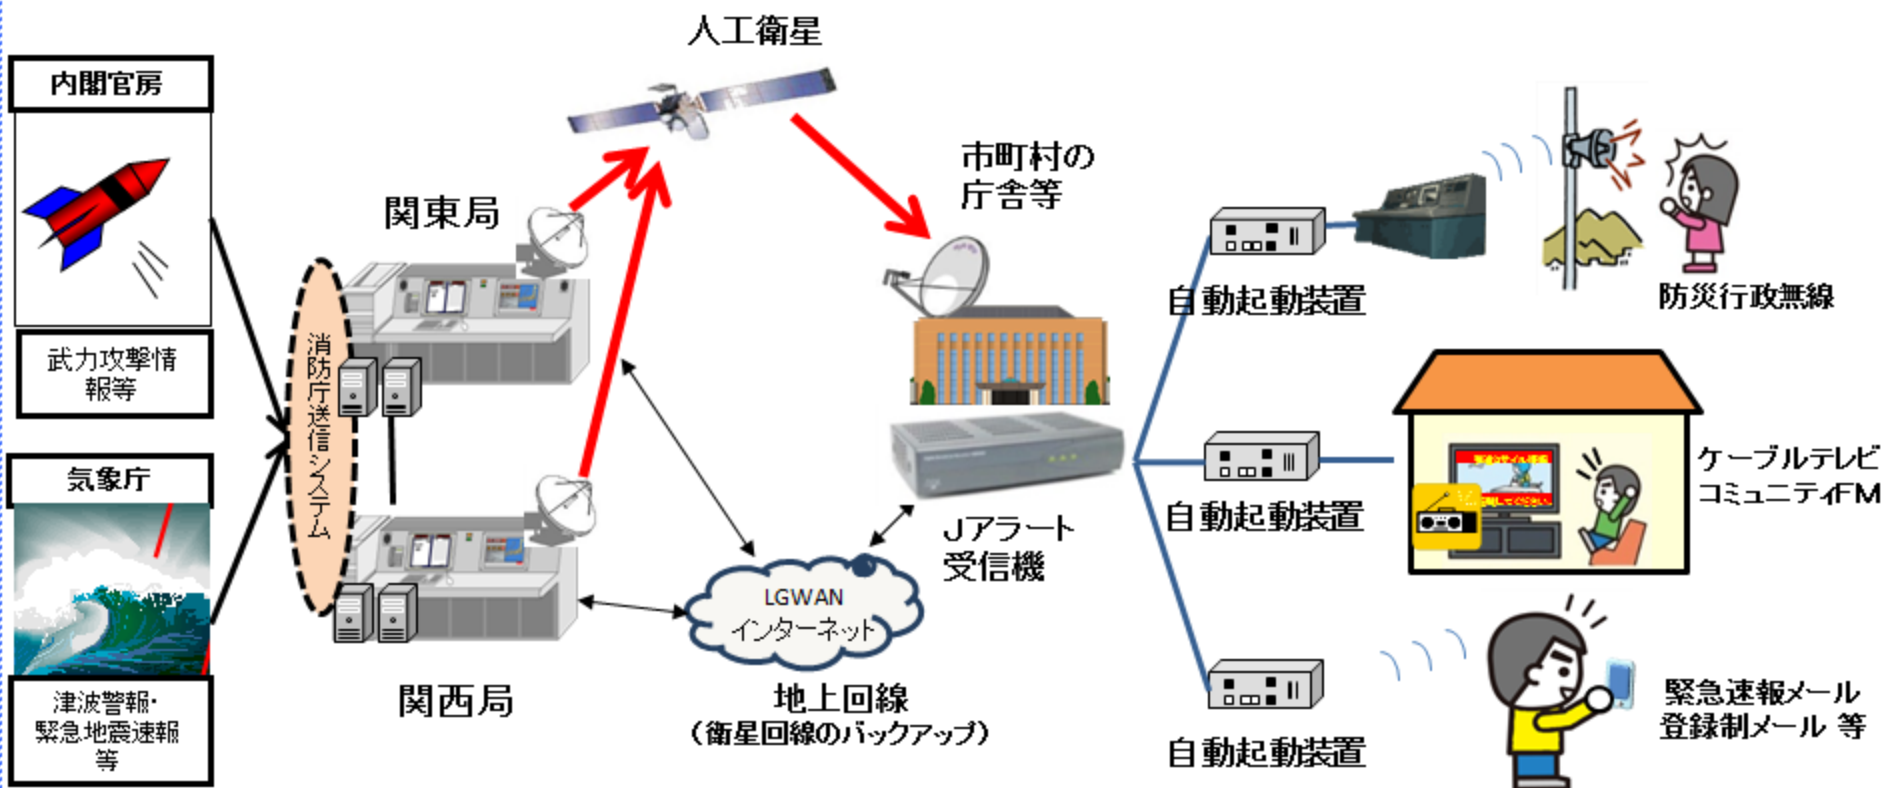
人工衛星

内閣官房

武力攻撃情報等

気象庁

津波警報・緊急地震速報等

消防庁送信システム

関東局

関西局

市町村の庁舎等

Jアラート受信機

LGWAN
インターネット

地上回線
（衛星回線のバックアップ）

自動起動装置

自動起動装置

自動起動装置

防災行政無線

ケーブルテレビ
コミュニティFM

緊急速報メール
登録制メール 等